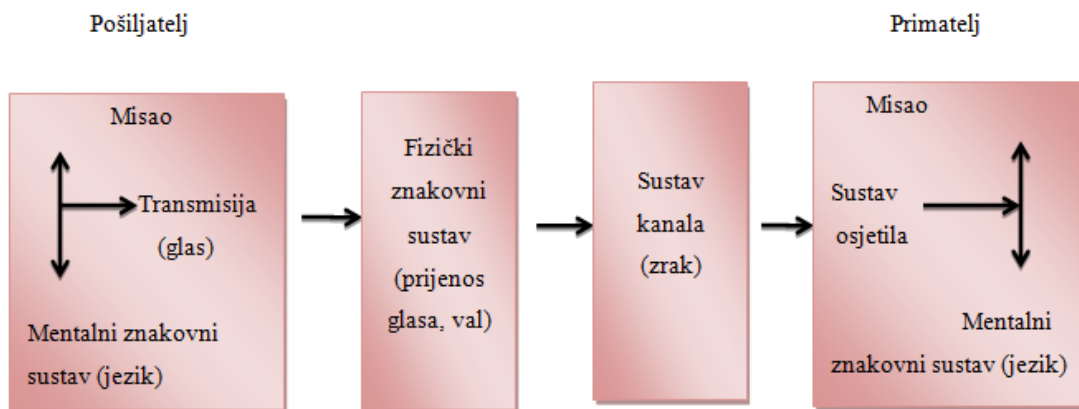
Pošiljatelj

Primatelj

Misao

Transmisija (glas)

Mentalni znakovni sustav (jezik)

Fizički znakovni sustav (prijenos glasa, val)

Sustav kanala (zrak)

Misao

Sustav osjetila

Mentalni znakovni sustav (jezik)